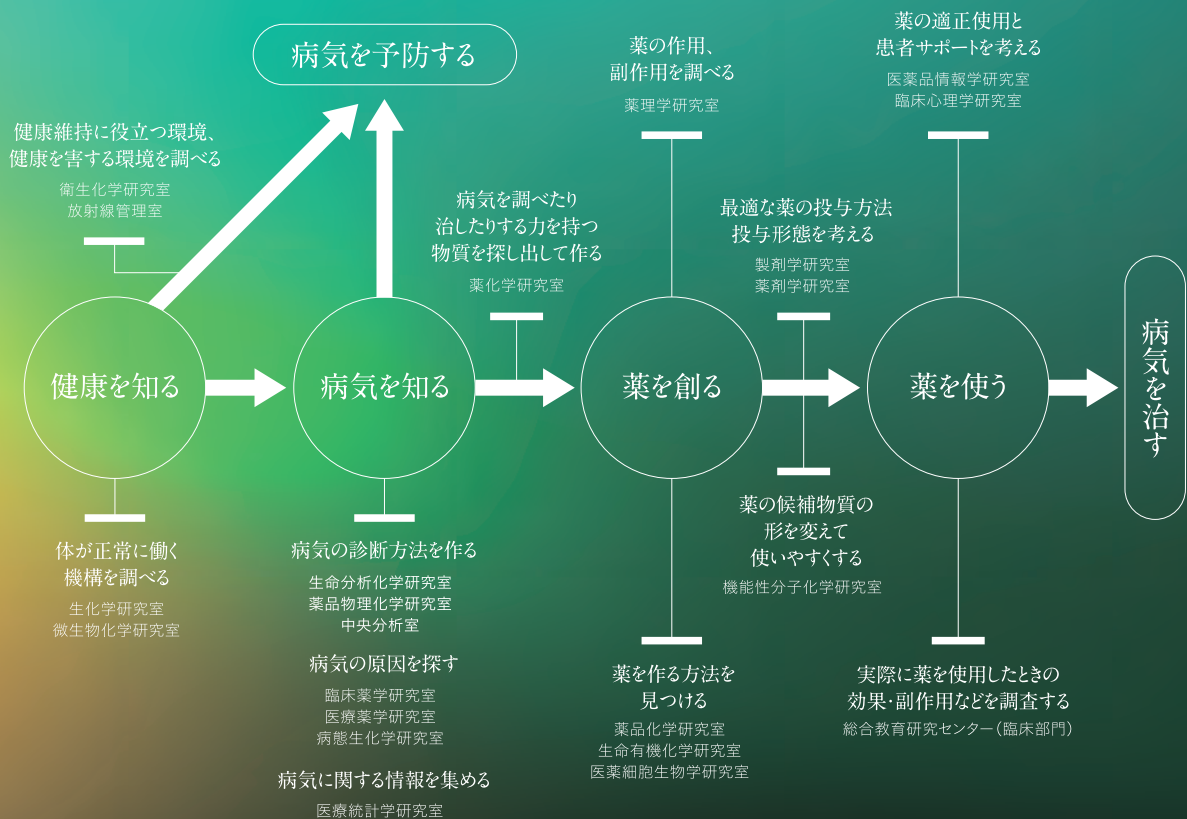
病気を予防する

健康維持に役立つ環境、健康を害する環境を調べる
衛生化学研究室
放射線管理学研究室

病気を調べたり治したりする力を持つ物質を探し出して作る
薬化学研究室

薬の作用、副作用を調べる
薬理学研究室

最適な薬の投与方法投与形態を考える
製剤学研究室
薬剤学研究室

薬の適正使用と患者サポートを考える
医薬品情報学研究室
臨床心理学研究室

健康を知る
病気を知る
薬を創る
薬を使う
病気を治す

体が正常に働く機構を調べる
生化学研究室
微生物化学研究室

病気の診断方法を作る
生命分析化学研究室
薬品物理化学研究室
中央分析室

病気の原因を探す
臨床薬学研究室
医療薬学研究室
病態生化学研究室

病気に関する情報を集める
医療統計学研究室

薬の候補物質の形を変えて使いやすくする
機能性分子化学研究室

薬を作る方法を見つける
薬品化学研究室
生命有機化学研究室
医薬細胞生物学研究室

実際に薬を使用したときの効果･副作用などを調査する
総合教育研究センター（臨床部門）